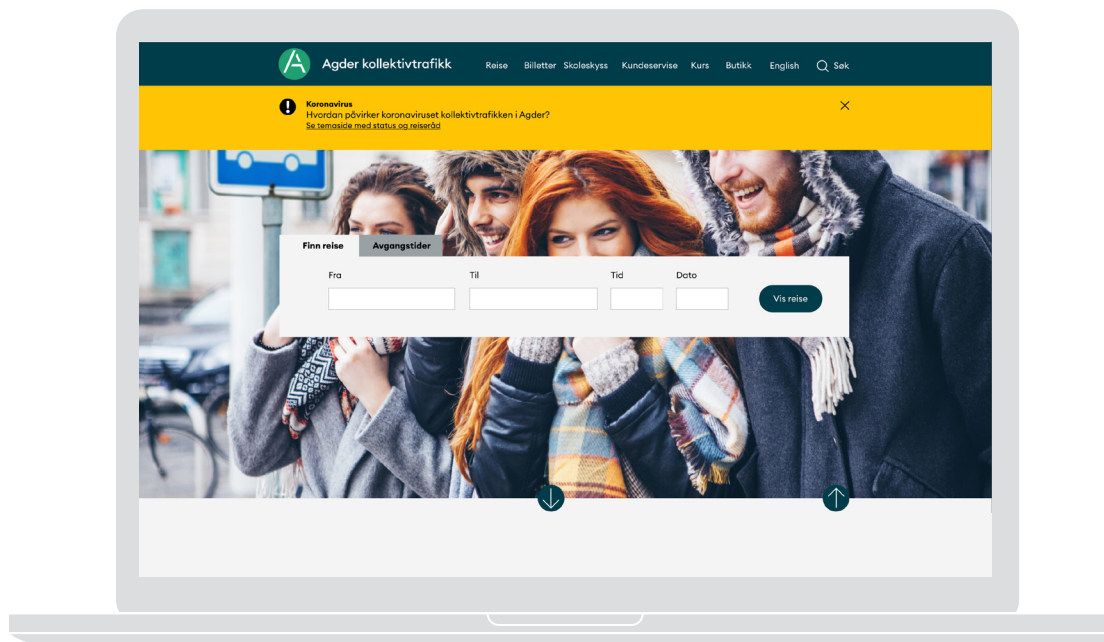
Agder kollektivtrafikk

Reise Billetter Skoleskyss Kundeservise Kurs Butikk English Søk

Koronavirus
Hvordan påvirker koronaviruset kollektivtrafikken i Agder?
Se temaside med status og reiseråd

Finn reise Avgangstider

Fra Til Tid Dato

Vis reise